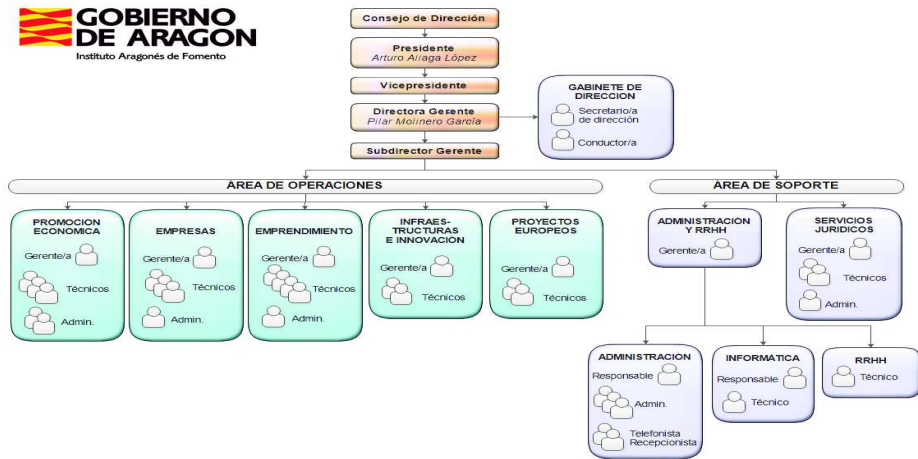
GOBIERNO DE ARAGON
Instituto Aragonés de Fomento

Consejo de Dirección

Presidente
Arturo Aliaga López

Vicepresidente

Directora Gerente
Pilar Molinero García

GABINETE DE DIRECCION
Secretario/a de dirección
Conductor/a

Subdirector Gerente

ÁREA DE OPERACIONES

PROMOCION ECONOMICA
Gerente/a
Técnicos
Admin.

EMPRESAS
Gerente/a
Técnicos
Admin.

EMPRENDIMIENTO
Gerente/a
Técnicos
Admin.

INFRAESTRUCTURAS E INNOVACIÓN
Gerente/a
Técnicos

PROYECTOS EUROPEOS
Gerente/a
Técnicos

ÁREA DE SOPORTE

ADMINISTRACION Y RRHH
Gerente/a

SERVICIOS JURIDICOS
Gerente/a
Técnicos
Admin.

ADMINISTRACION
Responsable
Admin.
Telefonista Recepcionista

INFORMATICA
Responsable
Técnico

RRHH
Técnico